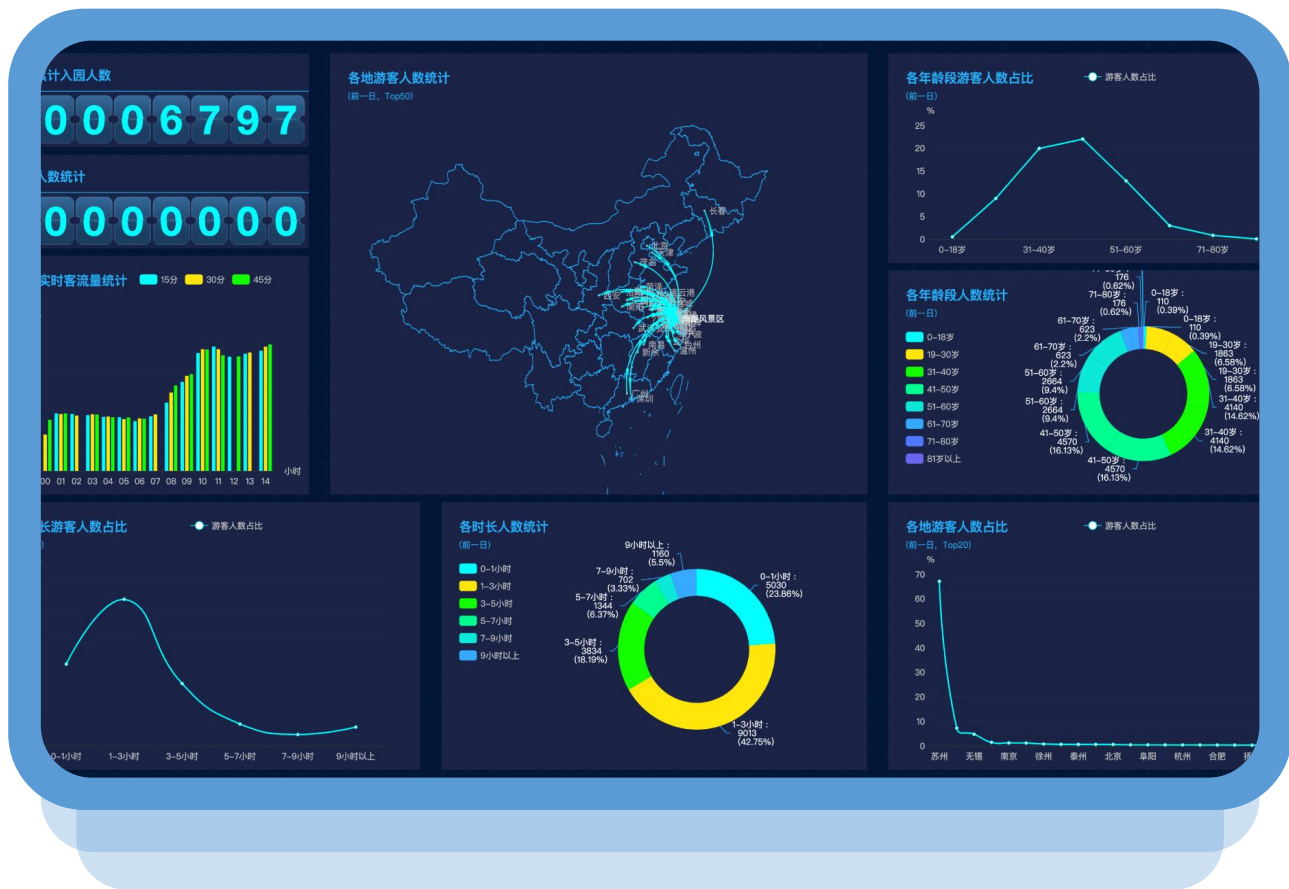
计入园人数

00006797

人数统计

0000000

实时客流量统计 15分 30分 45分

00 01 02 03 04 05 06 07 08 09 10 11 12 13 14 小时

各地游客人数统计
(前一日，Top50)

长春 西安 风景区 深圳

各年龄段游客人数占比
(前一日)
游客人数占比
%
25
20
15
10
5
0
0–18岁 31–40岁 51–60岁 71–80岁

各年龄段人数统计
(前一日)
0–18岁
19–30岁
31–40岁
41–50岁
51–60岁
61–70岁
71–80岁
81岁以上

176 (0.62%)
71–80岁：176 (0.62%)
0–18岁：110 (0.39%)
0–18岁：110 (0.39%)
61–70岁：623 (2.2%)
19–30岁：1863 (6.58%)
61–70岁：623 (2.2%)
19–30岁：1863 (6.58%)
51–60岁：2664 (9.4%)
31–40岁：4140 (14.62%)
51–60岁：2664 (9.4%)
41–50岁：4570 (16.13%)
31–40岁：4140 (14.62%)
41–50岁：4570 (16.13%)

长游客人数占比
游客人数占比
0–1小时 1–3小时 3–5小时 5–7小时 7–9小时 9小时以上

各时长人数统计
(前一日)
0–1小时
1–3小时
3–5小时
5–7小时
7–9小时
9小时以上

9小时以上：1160 (5.5%)
7–9小时：702 (3.33%)
5–7小时：1344 (6.37%)
3–5小时：3834 (18.19%)
0–1小时：5030 (23.86%)
1–3小时：9013 (42.75%)

各地游客人数占比
(前一日，Top20)
游客人数占比
%
70
60
50
40
30
20
10
0
苏州 无锡 南京 徐州 泰州 北京 阜阳 杭州 合肥